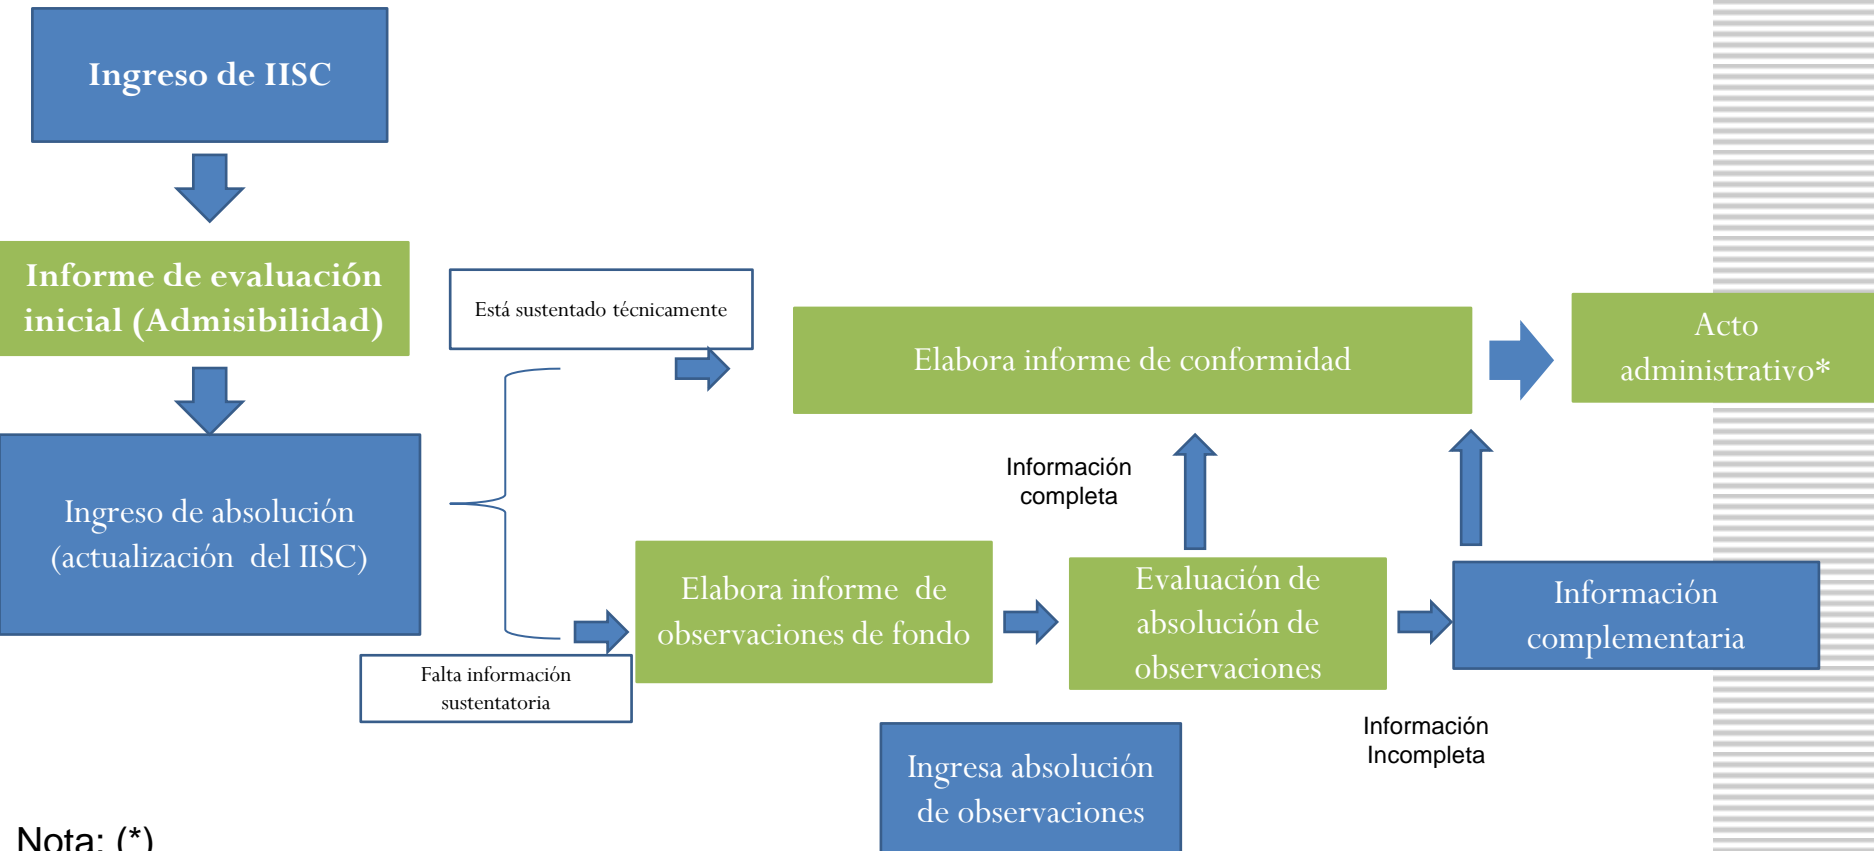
Ingreso de IISC

Informe de evaluación inicial (Admisibilidad)

Ingreso de absolución (actualización del IISC)

Está sustentado técnicamente

Elabora informe de conformidad

Acto administrativo*

Información completa

Elabora informe de observaciones de fondo

Evaluación de absolución de observaciones

Información complementaria

Falta información sustentatoria

Información Incompleta

Ingresa absolución de observaciones

Nota: (*)